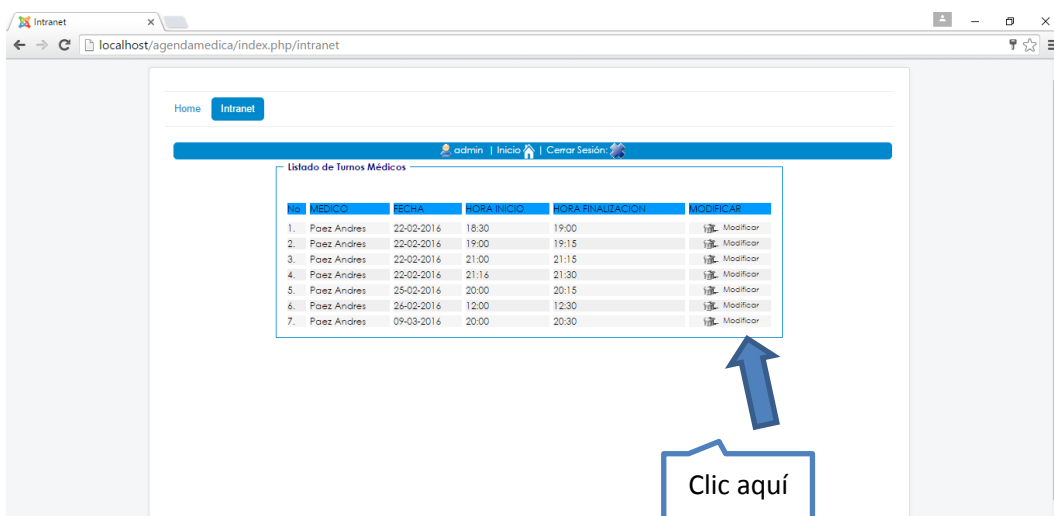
Intranet

localhost/agendamedica/index.php/intranet

Home Intranet

admin | Inicio | Cerrar Sesión:

Listado de Turnos Médicos

| No | MEDICO | FECHA | HORA INICIO | HORA FINALIZACION | MODIFICAR |
|---|---|---|---|---|---|
| 1. | Paez Andres | 22-02-2016 | 18:30 | 19:00 | Modificar |
| 2. | Paez Andres | 22-02-2016 | 19:00 | 19:15 | Modificar |
| 3. | Paez Andres | 22-02-2016 | 21:00 | 21:15 | Modificar |
| 4. | Paez Andres | 22-02-2016 | 21:16 | 21:30 | Modificar |
| 5. | Paez Andres | 25-02-2016 | 20:00 | 20:15 | Modificar |
| 6. | Paez Andres | 26-02-2016 | 12:00 | 12:30 | Modificar |
| 7. | Paez Andres | 09-03-2016 | 20:00 | 20:30 | Modificar |

Clic aquí